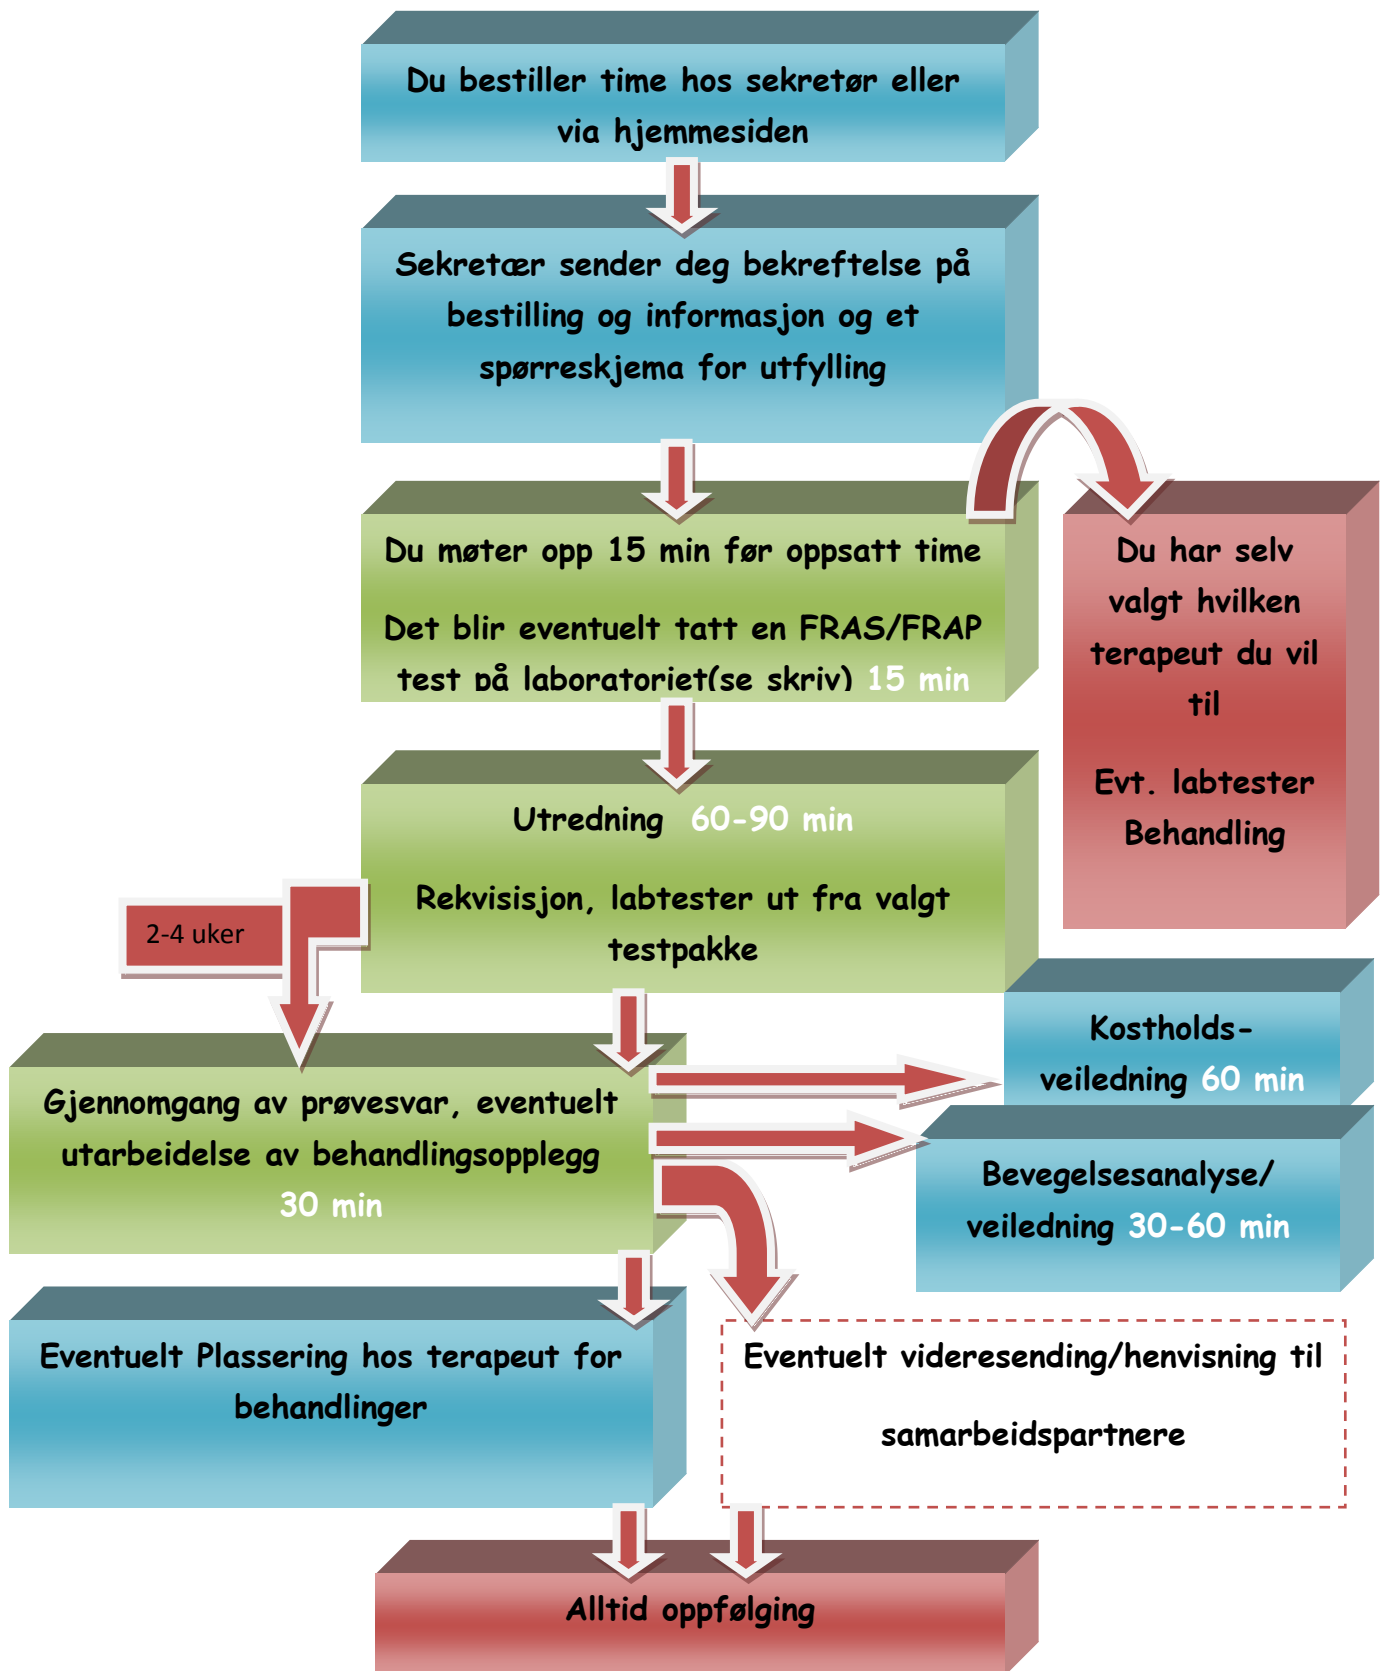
Du bestiller time hos sekretør eller via hjemmesiden

Sekretær sender deg bekreftelse på bestilling og informasjon og et spørreskjema for utfylling

Du møter opp 15 min før oppsatt time

Det blir eventuelt tatt en FRAS/FRAP test på laboratoriet(se skriv) 15 min

Du har selv valgt hvilken terapeut du vil til

Evt. labtester Behandling

Utredning 60-90 min

Rekvisisjon, labtester ut fra valgt testpakke

2-4 uker

Gjennomgang av prøvesvar, eventuelt utarbeidelse av behandlingsopplegg 30 min

Kostholds-veiledning 60 min

Bevegelsesanalyse/ veiledning 30-60 min

Eventuelt Plassering hos terapeut for behandlinger

Eventuelt videresending/henvisning til samarbeidspartnere

Alltid oppfølging